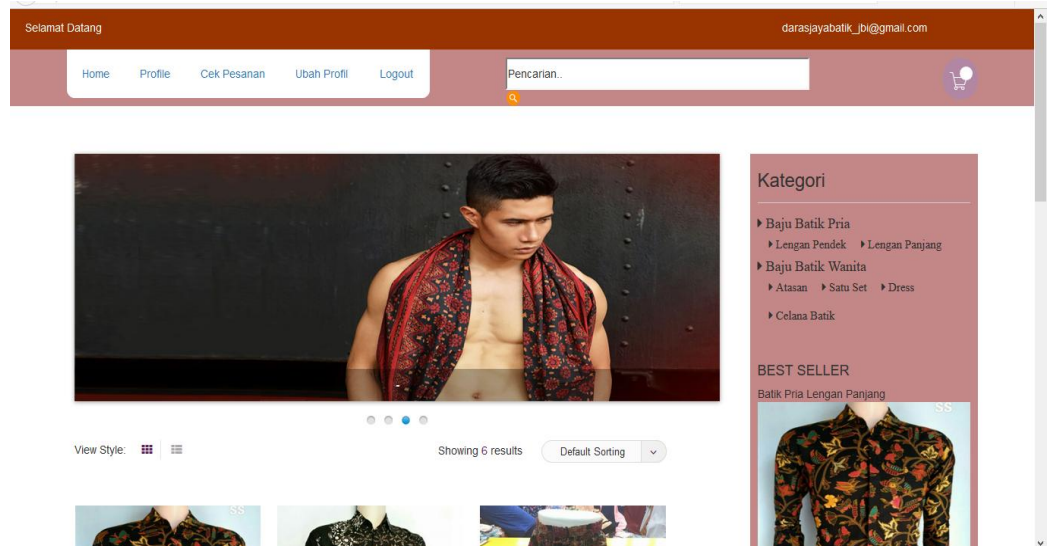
Selamat Datang

darasjayabatik_jbi@gmail.com

Home Profile Cek Pesanan Ubah Profil Logout

Pencarian..

Kategori

Baju Batik Pria
Lengan Pendek Lengan Panjang
Baju Batik Wanita
Atasan Satu Set Dress
Celana Batik

BEST SELLER
Batik Pria Lengan Panjang

SS

View Style:

Showing 6 results

Default Sorting

SS